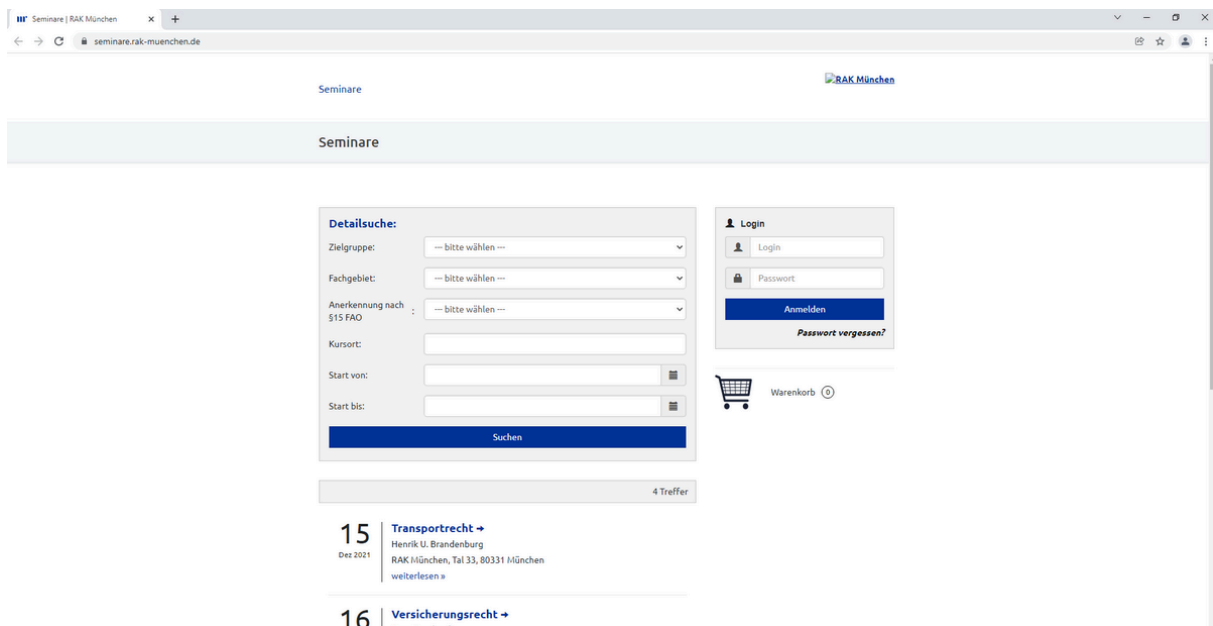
Seminare | RAK München
seminare.rak-muenchen.de

Seminare

RAK München

Seminare

Detailsuche:
Zielgruppe: --- bitte wählen ---
Fachgebiet: --- bitte wählen ---
Anerkennung nach §15 FAO : --- bitte wählen ---
Kursort:
Start von:
Start bis:
Suchen

Login
Login
Passwort
Anmelden
Passwort vergessen?

Warenkorb 0

4 Treffer

15
Dez 2021
Transportrecht →
Henrik U. Brandenburg
RAK München, Tal 33, 80331 München
weiterlesen »

16
Versicherungsrecht →